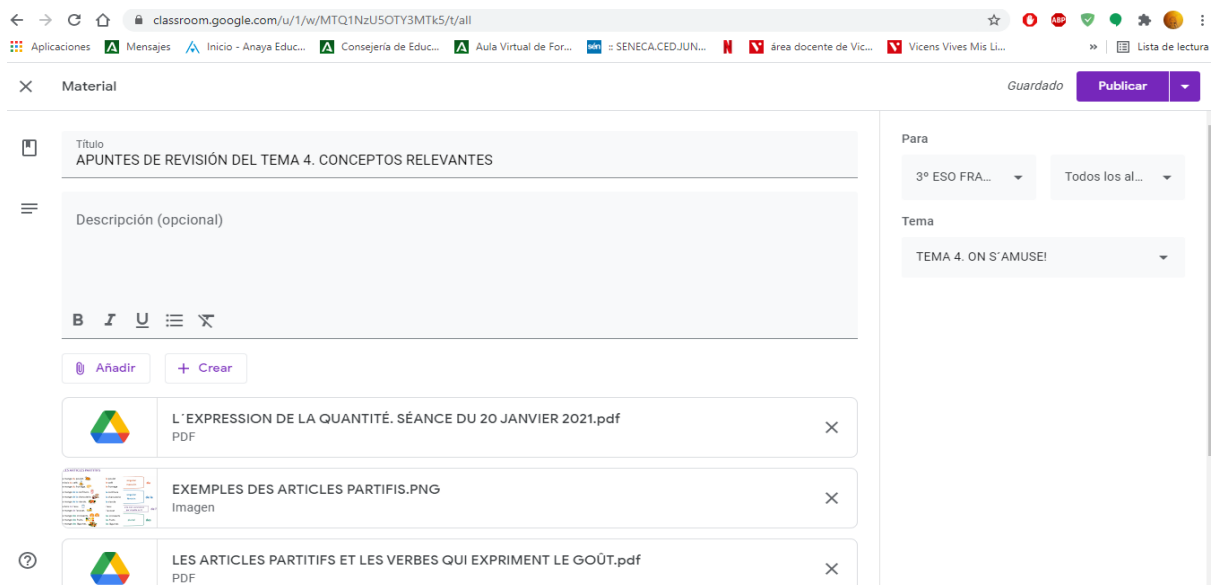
classroom.google.com/u/1/w/MTQ1NzU5OTY3MTk5/t/all

Aplicaciones Mensajes Inicio - Anaya Educ... Consejería de Educ... Aula Virtual de For... :: SENECA.CEDJUN... área docente de Vic... Vicens Vives Mis Li... » Lista de lectura

Material

Guardado Publicar

Título
APUNTES DE REVISIÓN DEL TEMA 4. CONCEPTOS RELEVANTES

Descripción (opcional)

B I U

Añadir + Crear

L´EXPRESSION DE LA QUANTITÉ. SÉANCE DU 20 JANVIER 2021.pdf
PDF

EXEMPLES DES ARTICLES PARTIFIS.PNG
Imagen

LES ARTICLES PARTITIFS ET LES VERBES QUI EXPRIMENT LE GOÛT.pdf
PDF

Para
3º ESO FRA... Todos los al...

Tema
TEMA 4. ON S´AMUSE!